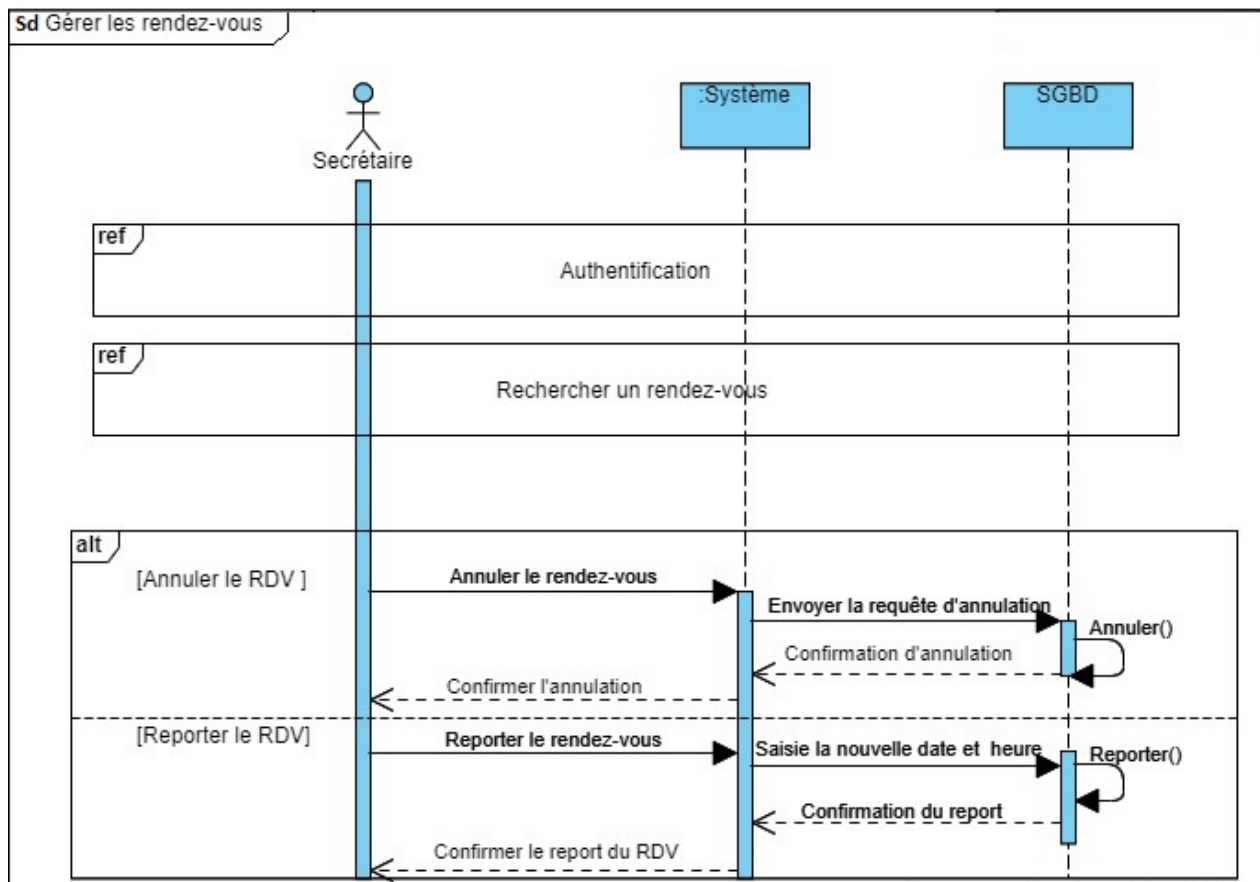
Sd Gérer les rendez-vous

Secrétaire

:Système

SGBD

ref
Authentification

ref
Rechercher un rendez-vous

alt
[Annuler le RDV ]

Annuler le rendez-vous

Envoyer la requête d'annulation

Annuler()

Confirmation d'annulation

Confirmer l'annulation

[Reporter le RDV]

Reporter le rendez-vous

Saisie la nouvelle date et heure

Reporter()

Confirmation du report

Confirmer le report du RDV